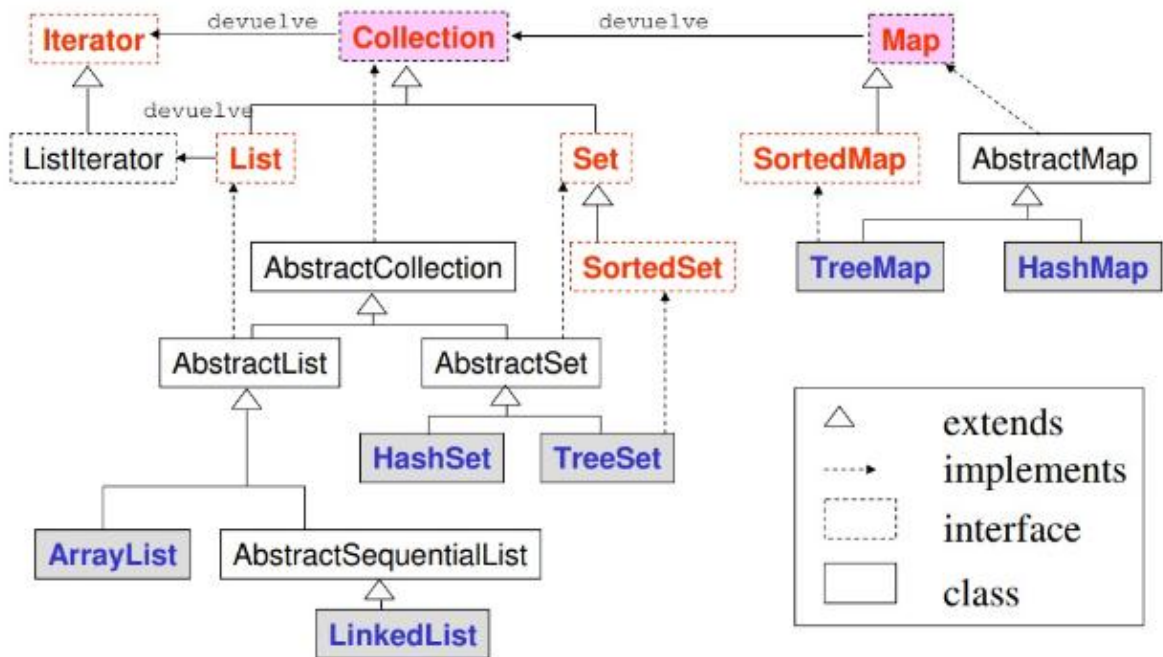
Iterator
devuelve
Collection
devuelve
Map
devuelve
ListIterator
List
Set
SortedMap
AbstractMap
AbstractCollection
SortedSet
TreeMap
HashMap
AbstractList
AbstractSet
HashSet
TreeSet
ArrayList
AbstractSequentialList
LinkedList

extends
implements
interface
class